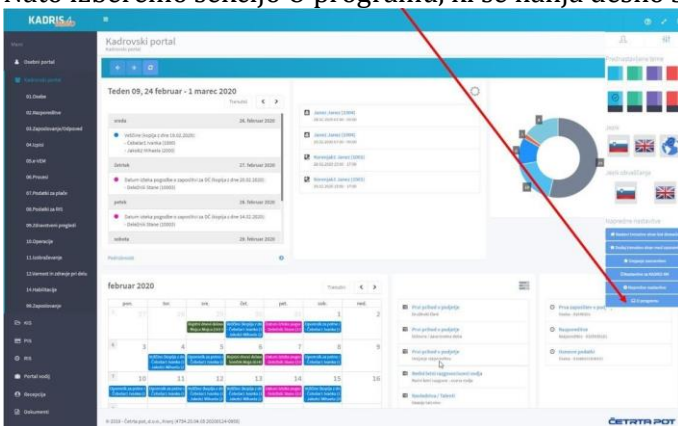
Nato izberemo sekcijo O programu, ki se nahja desno s

KADRIS

Kadrovski portal

Teden 09, 24 februar - 1 marec 2020

Trenutni

sreda 26. februar 2020

Veščine (Ecopha z dne 19.02.2020)

četrtek 27. februar 2020

Datum izteka pogodbe o zaposlitvi za DČ

petek 28. februar 2020

Datum izteka pogodbe o zaposlitvi za DČ

sobota 29. februar 2020

Janez Janez (1004)

Janez Janez (1004)

Kovinjski Janez (1003)

Kovinjski Janez (1003)

februar 2020

Trenutni

pon. tor. sre. čet. pet. sob. ned.

1 2

3 4 5 6 7 8 9

10 11 12 13 14 15 16

Prvi prihod v podjetje

Prvi prihod v podjetje

Prvi prihod v podjetje

Prvi prihod v podjetje

Nedoločeni sogovornost veljaj

Novinarstvo / Talenti

Prva zaposlitev v podjetje

Napomnitve

Osnovni podatki

Osebni portal

01.Osebe

02.Napomnitve

03.Zaposlovanje/Izbiranje

04.Izpisi

05.e-VEM

06.Procesi

07.Postatki za plačo

08.Postatki za RIS

09.Izračunavni programi

10.Operacije

11.Izobraževanje

12.Varnost in zdravje pri delu

14.Habilitacija

99.Zaposlovanje

KIS

FIS

RIS

Portal vodij

Recepcija

Dokumenti

Prednastavljena tema

Jezik

Jezik uporabljanja

Nujnodnje nastavitve

O programu

ČETRTA POT